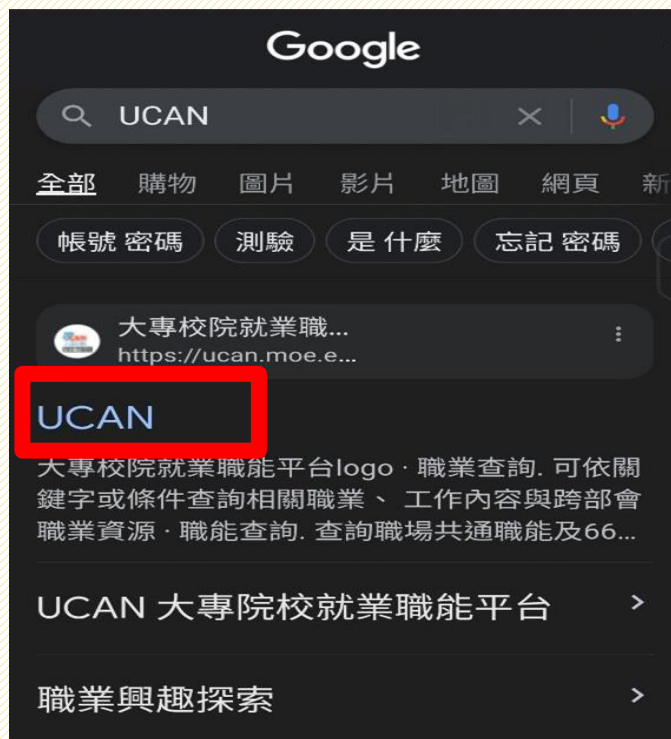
Google

UCAN

全部 購物 圖片 影片 地圖 網頁 新

帳號 密碼 測驗 是 什麼 忘記 密碼

大專校院就業職...
https://ucan.moe.e...

UCAN

大專校院就業職能平台logo · 職業查詢. 可依關鍵字或條件查詢相關職業、 工作內容與跨部會職業資源 · 職能查詢. 查詢職場共通職能及66...

UCAN 大專院校就業職能平台

職業興趣探索